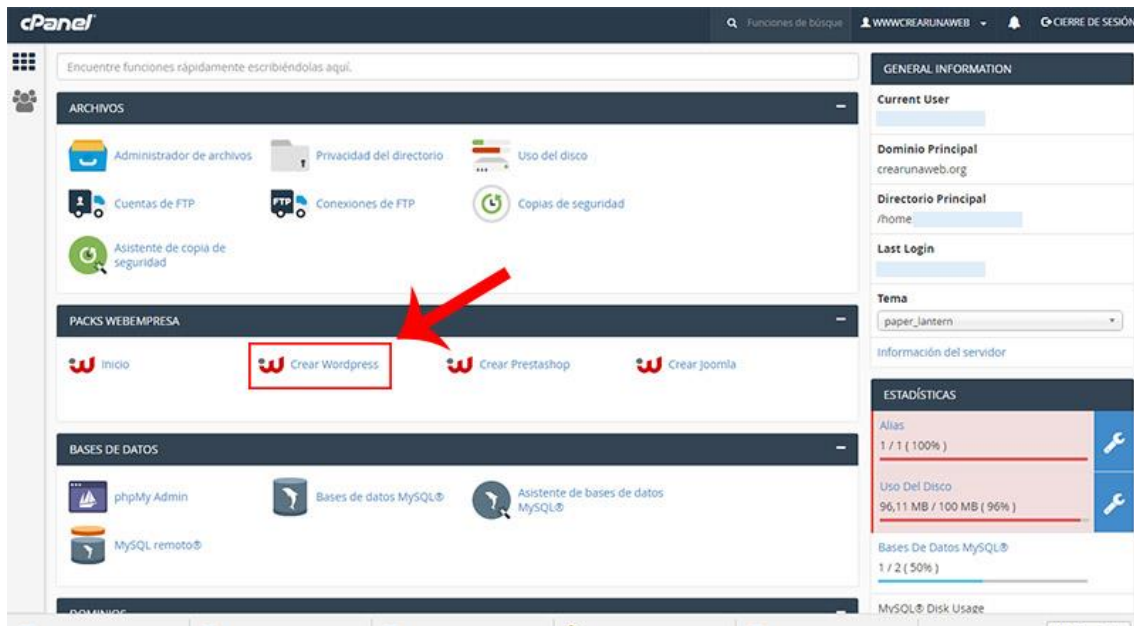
cPanel

Funciones de búsque

WWWCREARUNAWEB

CIERRE DE SESIÓN

Encuentre funciones rápidamente escribiéndolas aquí.

ARCHIVOS

Administrador de archivos

Privacidad del directorio

Uso del disco

Cuentas de FTP

Conexiones de FTP

Copias de seguridad

Asistente de copia de seguridad

PACKS WEBEMPRESA

Inicio

Crear Wordpress

Crear Prestashop

Crear Joomla

BASES DE DATOS

phpMy Admin

Bases de datos MySQL®

Asistente de bases de datos MySQL®

MySQL remoto®

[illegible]

GENERAL INFORMATION

Current User

Dominio Principal
crearunaweb.org

Directorio Principal
/home

Last Login

Tema
paper_lantern

Información del servidor

ESTADÍSTICAS

Alias
1 / 1 ( 100% )

Uso Del Disco
96,11 MB / 100 MB ( 96% )

Bases De Datos MySQL®
1 / 2 ( 50% )

MySQL® Disk Usage